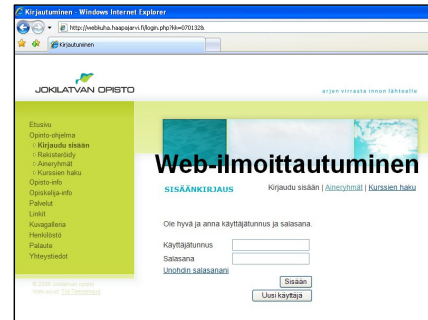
Kirjautuminen - Windows Internet Explorer

http://webkuha.haapajarvi.fi/login.php?kk=0701328

Kirjautuminen

JOKILATVAN OPISTO

arjen virrasta innon lähteille

Etusivu
Opinto-ohjelma
› Kirjaudu sisään
› Rekisteröidy
› Aineryhmät
› Kurssien haku
Opisto-info
Opiskelija-info
Palvelut
Linkit
Kuvagalleria
Henkilöstö
Palaute
Yhteystiedot

© 2006 Jokilatvan opisto
Web-sivut: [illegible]

Web-ilmoittautuminen

SISÄÄNKIRJAUS

Kirjaudu sisään | Aineryhmät | Kurssien haku

Ole hyvä ja anna käyttäjätunnus ja salasana.

Käyttäjätunnus
Salasana
Unohdin salasanani

Sisään
Uusi käyttäjä